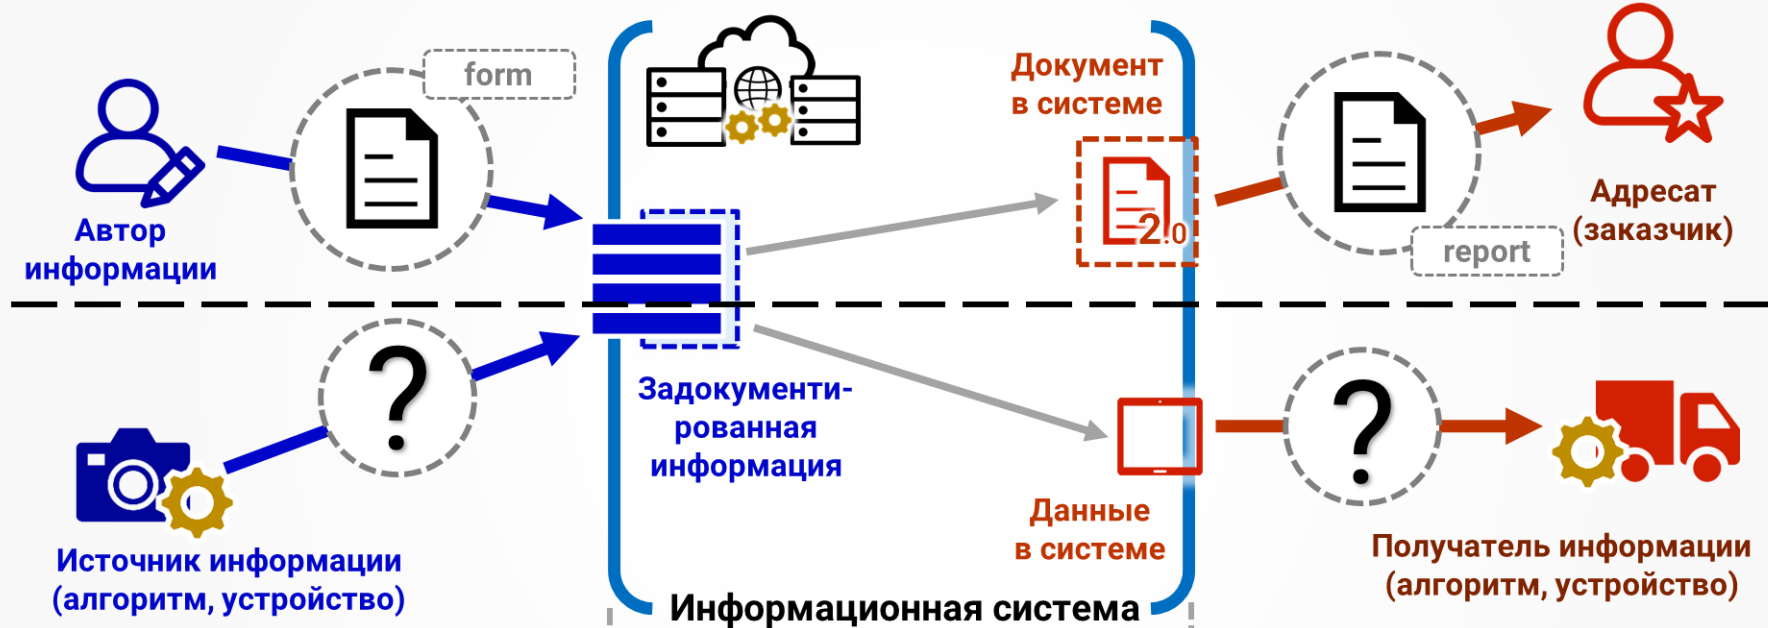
form

Автор информации

Документ в системе

2.0

report

Адресат (заказчик)

Задокументированная информация

?

Источник информации (алгоритм, устройство)

Данные в системе

?

Получатель информации (алгоритм, устройство)

Информационная система